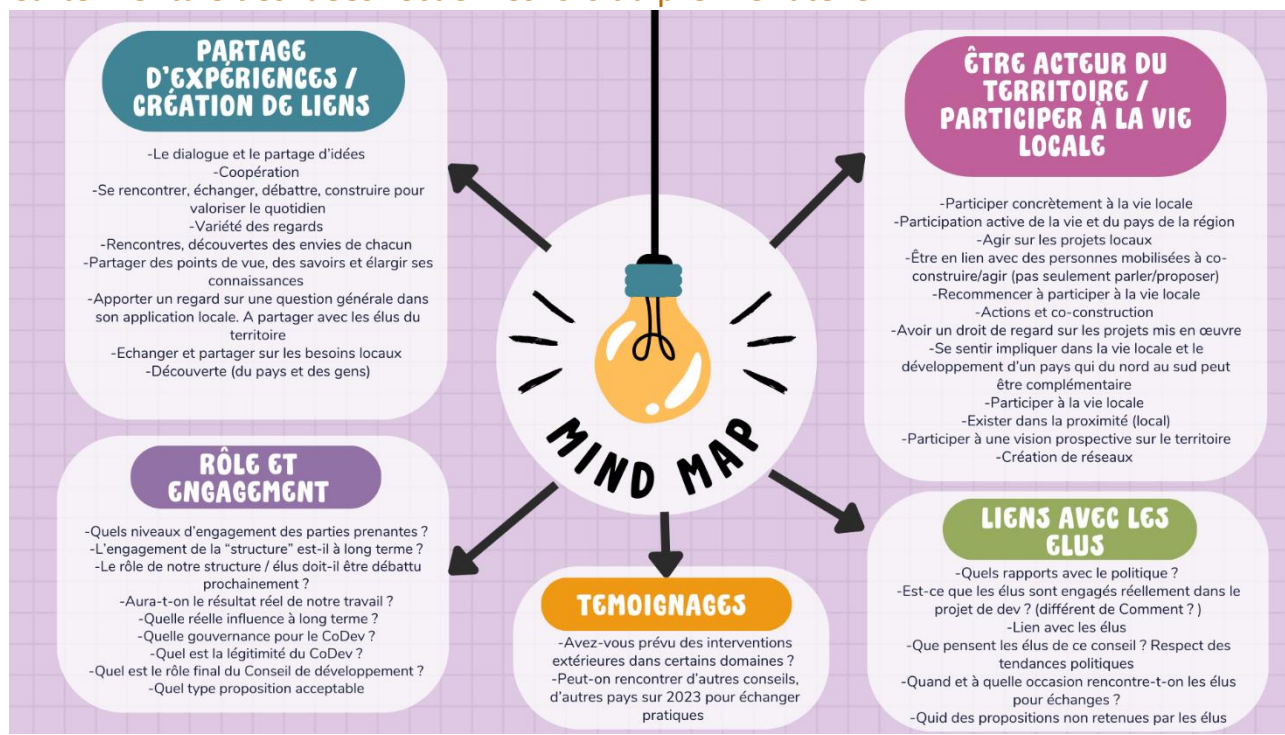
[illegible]

PARTAGE D'EXPÉRIENCES / CRÉATION DE LIENS

-Le dialogue et le partage d'idées
-Coopération
-Se rencontrer, échanger, débattre, construire pour valoriser le quotidien
-Variété des regards
-Rencontres, découvertes des envies de chacun
-Partager des points de vue, des savoirs et élargir ses connaissances
-Apporter un regard sur une question générale dans son application locale. A partager avec les élus du territoire
-Echanger et partager sur les besoins locaux
-Découverte (du pays et des gens)

ÊTRE ACTEUR DU TERRITOIRE / PARTICIPER À LA VIE LOCALE

-Participer concrètement à la vie locale
-Participation active de la vie et du pays de la région
-Agir sur les projets locaux
-Être en lien avec des personnes mobilisées à co-construire/agir (pas seulement parler/proposer)
-Recommencer à participer à la vie locale
-Actions et co-construction
-Avoir un droit de regard sur les projets mis en œuvre
-Se sentir impliquer dans la vie locale et le développement d'un pays qui du nord au sud peut être complémentaire
-Participer à la vie locale
-Exister dans la proximité (local)
-Participer à une vision prospective sur le territoire
-Création de réseaux

MIND MAP

RÔLE ET ENGAGEMENT

-Quels niveaux d'engagement des parties prenantes ?
-L'engagement de la "structure" est-il à long terme ?
-Le rôle de notre structure / élus doit-il être débattu prochainement ?
-Aura-t-on le résultat réel de notre travail ?
-Quelle réelle influence à long terme ?
-Quelle gouvernance pour le CoDev ?
-Quel est la légitimité du CoDev ?
-Quel est le rôle final du Conseil de développement ?
-Quel type proposition acceptable

TEMOIGNAGES

-Avez-vous prévu des interventions extérieures dans certains domaines ?
-Peut-on rencontrer d'autres conseils, d'autres pays sur 2023 pour échanger pratiques

LIENS AVEC LES ELUS

-Quels rapports avec le politique ?
-Est-ce que les élus sont engagés réellement dans le projet de dev ? (différent de Comment ? )
-Lien avec les élus
-Que pensent les élus de ce conseil ? Respect des tendances politiques
-Quand et à quelle occasion rencontre-t-on les élus pour échanges ?
-Quid des propositions non retenues par les élus